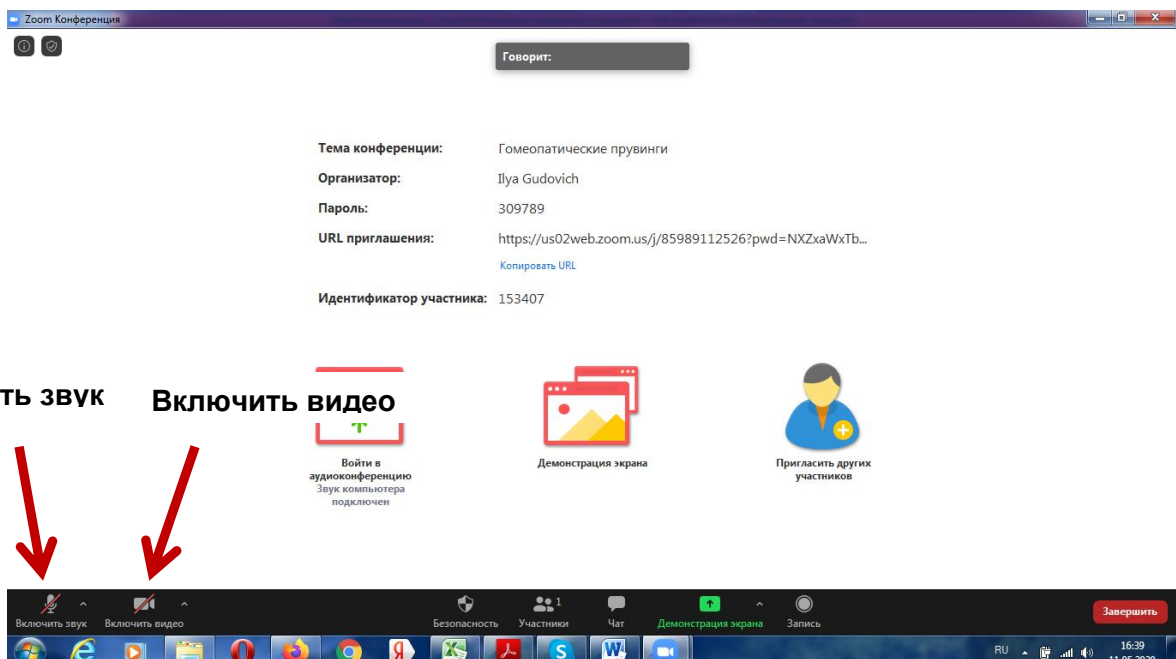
Zoom Конференция

Говорит:

Тема конференции: Гомеопатические прувинги
Организатор: Ilya Gudovich
Пароль: 309789
URL приглашения: https://us02web.zoom.us/j/85989112526?pwd=NXZxaWxTb...
Копировать URL
Идентификатор участника: 153407

ть звук

Включить видео

Войти в аудиоконференцию
Звук компьютера подключен

Демонстрация экрана

Пригласить других участников

Включить звук
Включить видео
Безопасность
1
Участники
Чат
Демонстрация экрана
Запись
Завершить

RU
16:39
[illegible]